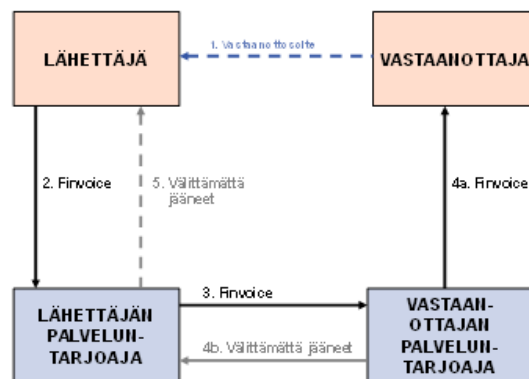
LÄHETTÄJÄ

1. Vastaanottosoite

VASTAANOTTAJA

2. Finvoice

5. Välittämättä jääneet

4a. Finvoice

LÄHETTÄJÄN PALVELUN-TARJOAJA

3. Finvoice

4b. Välittämättä jääneet

VASTAAN-OTTAJAN PALVELUN-TARJOAJA